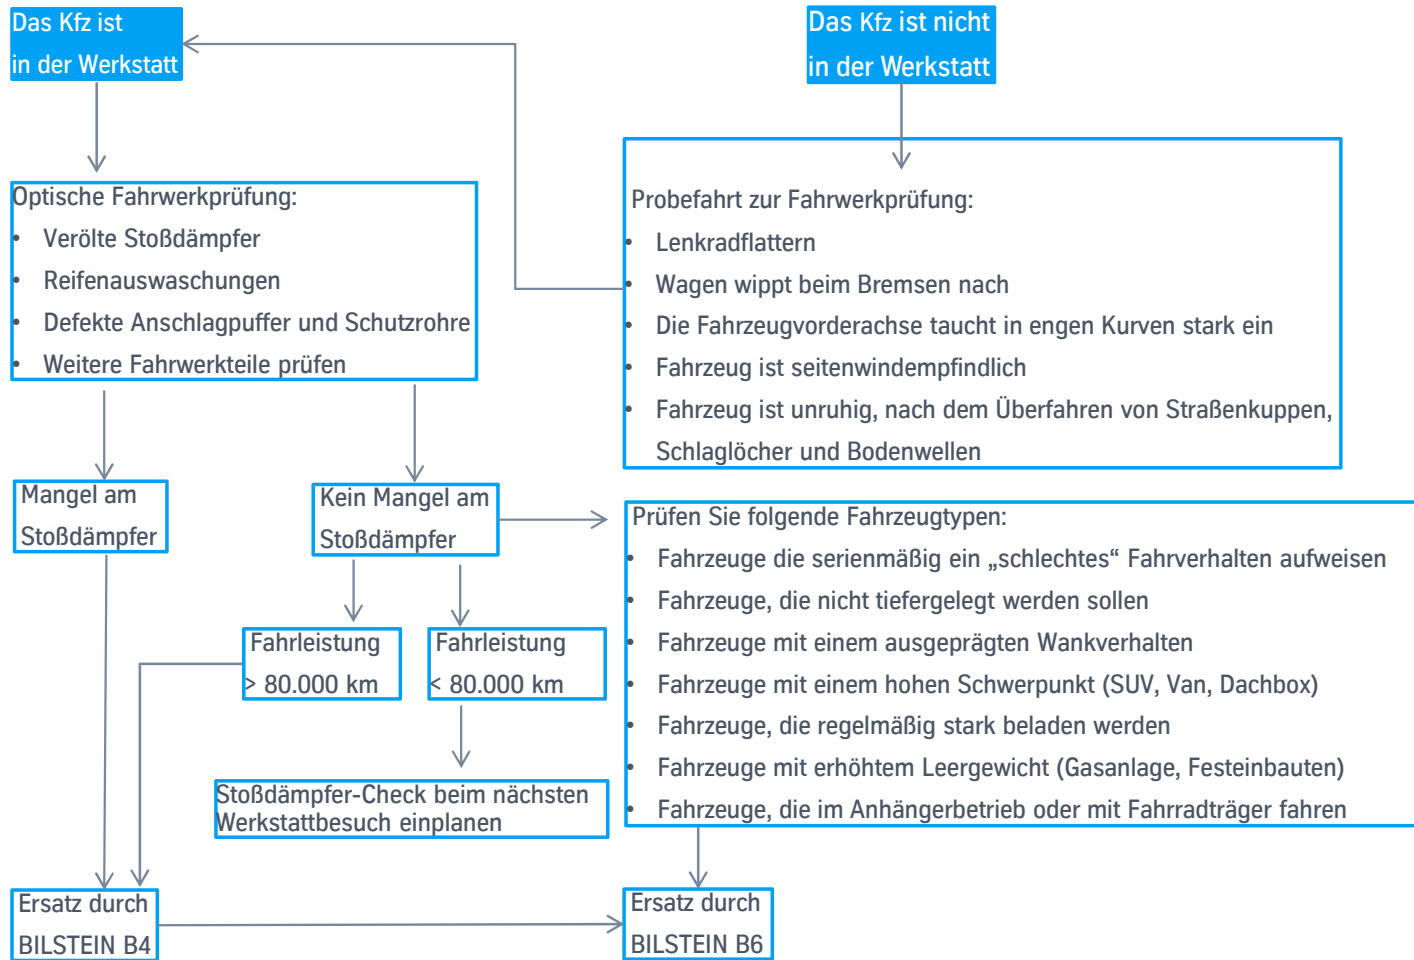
Das Kfz ist in der Werkstatt

Das Kfz ist nicht in der Werkstatt

Optische Fahrwerkprüfung:
- Verölte Stoßdämpfer
- Reifenauswaschungen
- Defekte Anschlagpuffer und Schutzrohre
- Weitere Fahrwerkteile prüfen

Probefahrt zur Fahrwerkprüfung:
- Lenkradflattern
- Wagen wippt beim Bremsen nach
- Die Fahrzeugvorderachse taucht in engen Kurven stark ein
- Fahrzeug ist seitenwindempfindlich
- Fahrzeug ist unruhig, nach dem Überfahren von Straßenkuppen, Schaglöcher und Bodenwellen

Mangel am Stoßdämpfer

Kein Mangel am Stoßdämpfer

Prüfen Sie folgende Fahrzeugtypen:
- Fahrzeuge die serienmäßig ein „schlechtes“ Fahrverhalten aufweisen
- Fahrzeuge, die nicht tiefergelegt werden sollen
- Fahrzeuge mit einem ausgeprägten Wankverhalten
- Fahrzeuge mit einem hohen Schwerpunkt (SUV, Van, Dachbox)
- Fahrzeuge, die regelmäßig stark beladen werden
- Fahrzeuge mit erhöhtem Leergewicht (Gasanlage, Festeinbauten)
- Fahrzeuge, die im Anhängerbetrieb oder mit Fahrradträger fahren

Fahrleistung > 80.000 km

Fahrleistung < 80.000 km

Stoßdämpfer-Check beim nächsten Werkstattbesuch einplanen

Ersatz durch BILSTEIN B4

Ersatz durch BILSTEIN B6